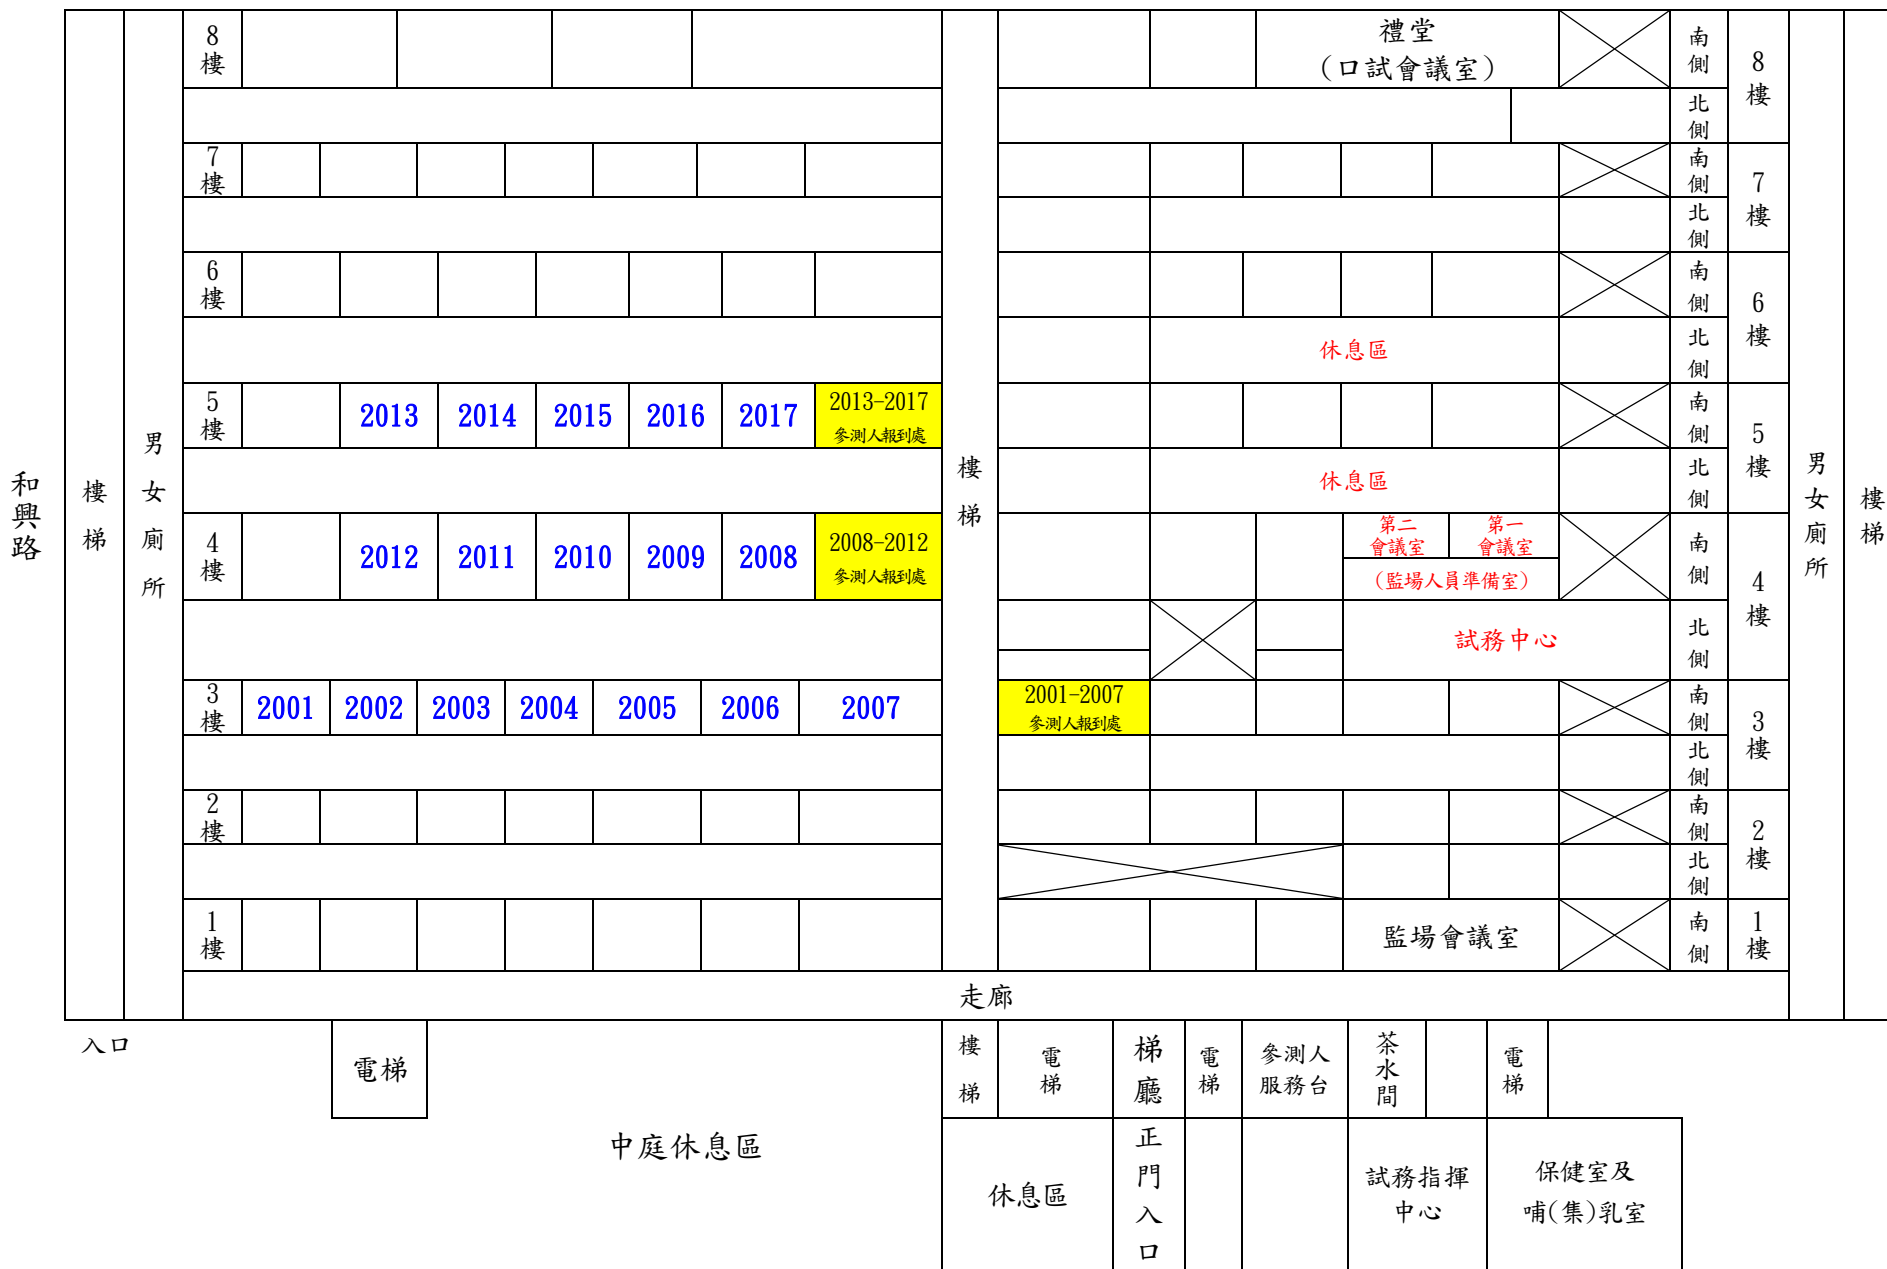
和興路

樓梯

男女廁所

8樓

7樓

6樓

5樓
2013 2014 2015 2016 2017
2013-2017 參測人報到處

4樓
2012 2011 2010 2009 2008
2008-2012 參測人報到處

3樓
2001 2002 2003 2004 2005 2006 2007

2樓

1樓

樓梯

禮堂（口試會議室）

休息區

休息區

第二會議室 第一會議室
（監場人員準備室）

試務中心

2001-2007 參測人報到處

監場會議室

南側 北側 8樓
南側 北側 7樓
南側 北側 6樓
南側 北側 5樓
南側 北側 4樓
南側 北側 3樓
南側 北側 2樓
南側 1樓

男女廁所

樓梯

走廊

入口

電梯

中庭休息區

樓梯 電梯 梯廳 電梯 參測人服務台 茶水間 電梯

休息區 正門入口 試務指揮中心 保健室及哺(集)乳室